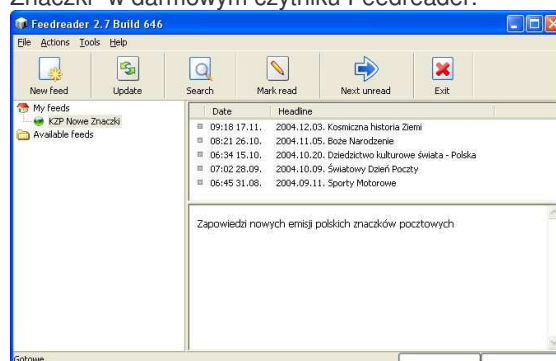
Znaczki" w darmowym czytniku Feedreader.

Feedreader 2.7 Build 646

File Actions Tools Help

New feed | Update | Search | Mark read | Next unread | Exit

My feeds
KZP Nowe Znaczki
Available feeds

| Date | Headline |
|---|---|
| 09:18 17.11. | 2004.12.03. Kosmiczna historia Ziemi |
| 08:21 26.10. | 2004.11.05. Boże Narodzenie |
| 06:34 15.10. | 2004.10.20. Dziedzictwo kulturowe świata - Polska |
| 07:02 28.09. | 2004.10.09. Światowy Dzień Poczty |
| 06:45 31.08. | 2004.09.11. Sporty Motorowe |

Zapowiedzi nowych emisji polskich znaczków pocztowych

Gotowe